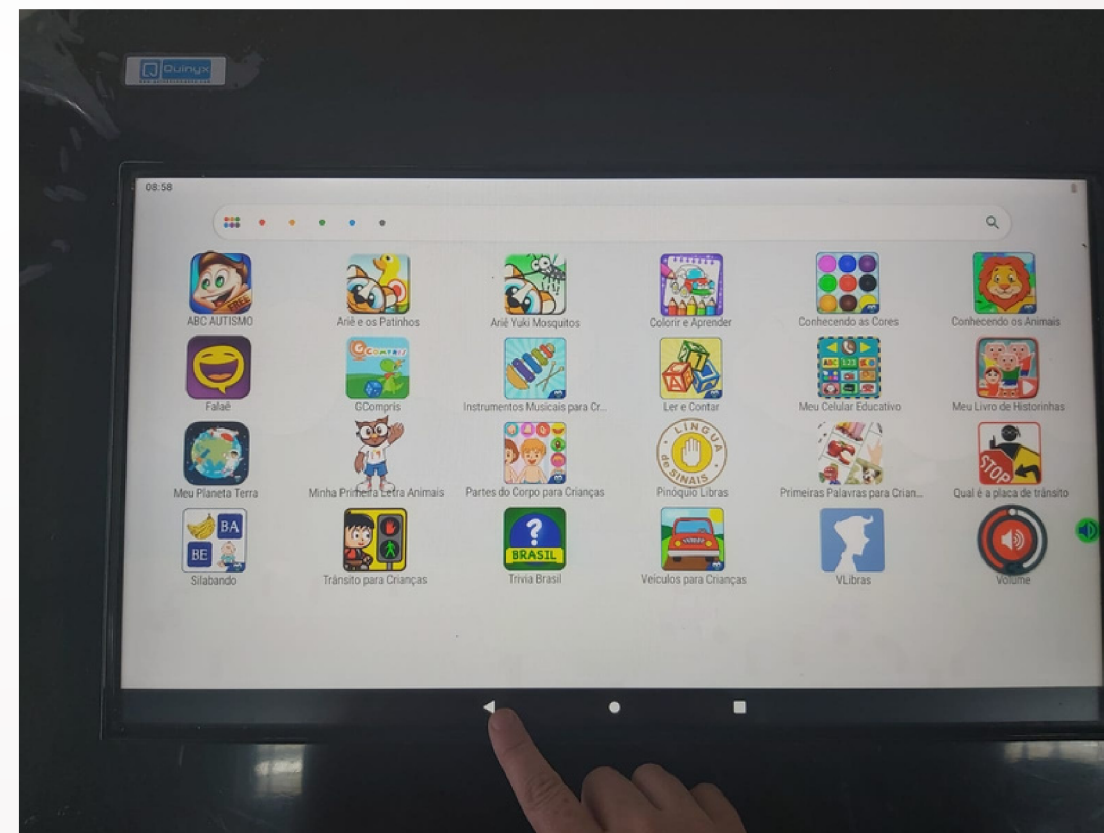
Quinyx

08:58

ABC AUTISMO
Ariê e os Patinhos
Ariê Yuki Mosquitos
Colorir e Aprender
Conhecendo as Cores
Conhecendo os Animais
Falaê
GCompris
Instrumentos Musicais para Cr...
Ler e Contar
Meu Celular Educativo
Meu Livro de Historinhas
Meu Planeta Terra
Minha Primeira Letra Animais
Partes do Corpo para Crianças
Pinóquio Libras
Primeiras Palavras para Crian...
Qual é a placa de trânsito
Silabando
Trânsito para Crianças
Trivia Brasil
Veículos para Crianças
VLibras
Volume

FREE
GCOMPRIS
LÍNGUA de SINAIS
STOP
BA
BE
BRASIL
?
ABC 123